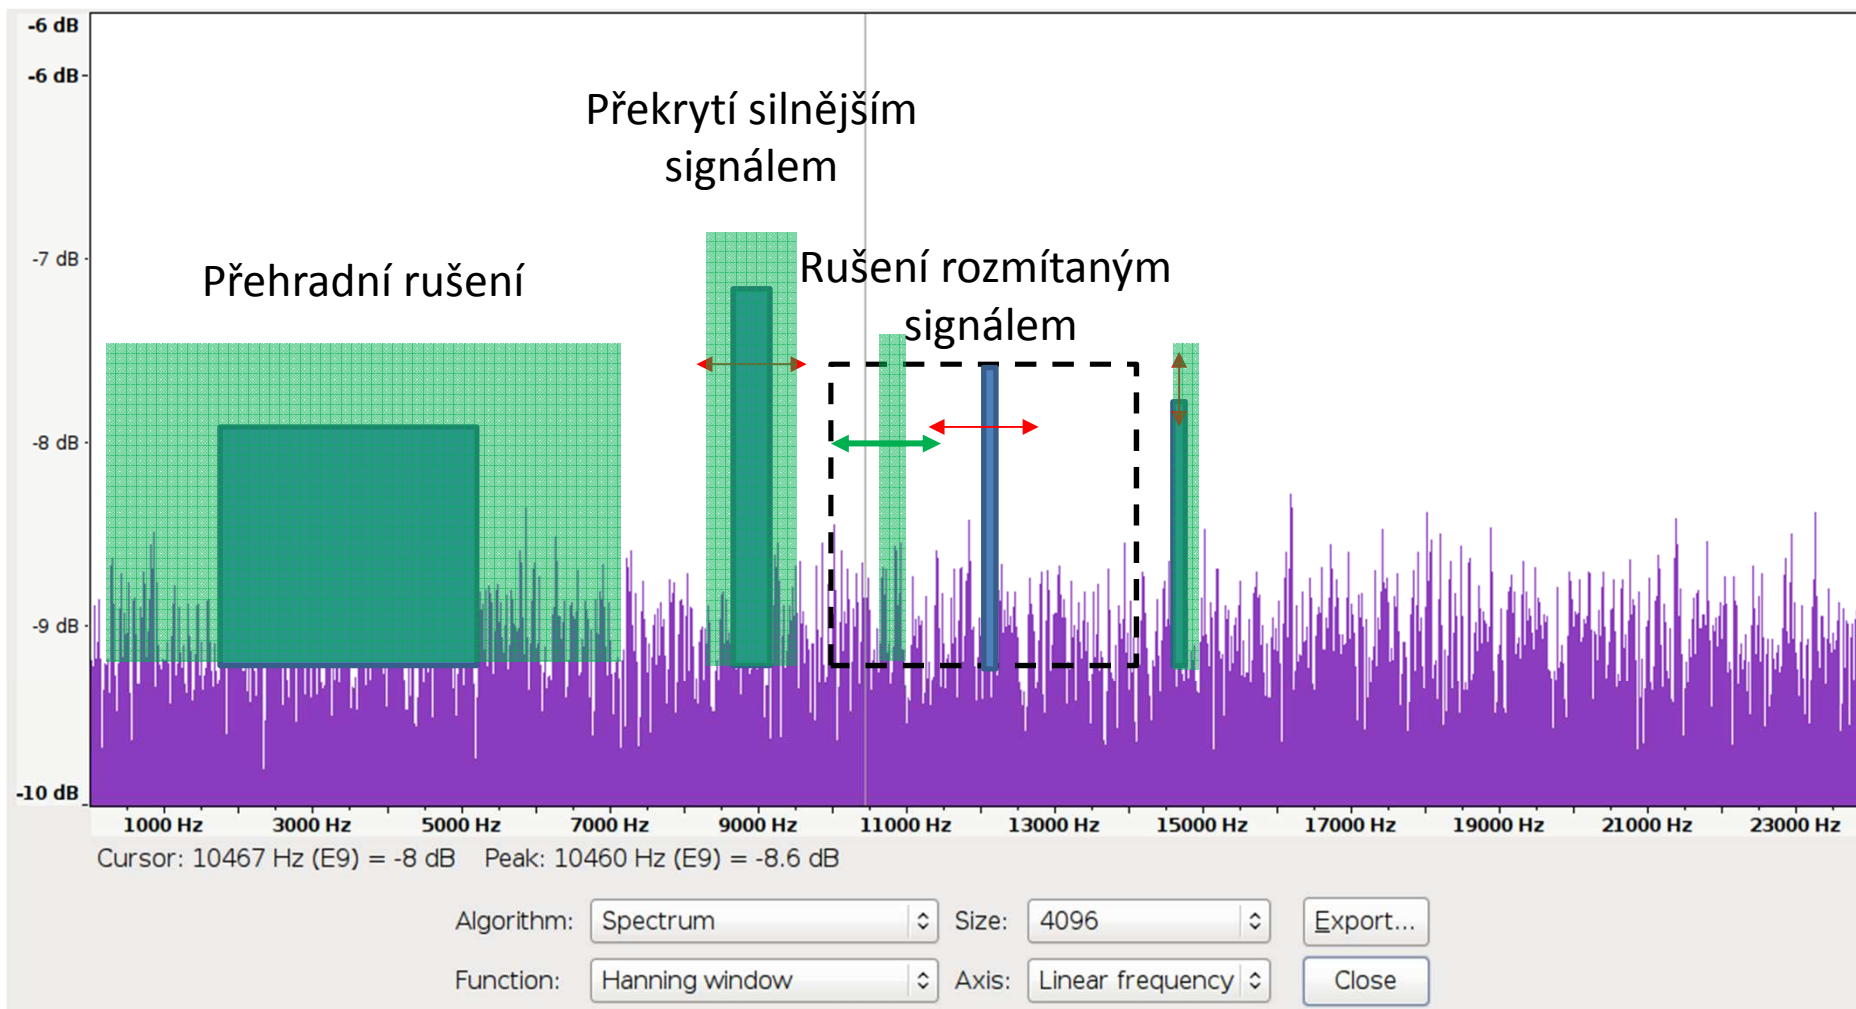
-6 dB
-6 dB
-7 dB
-8 dB
-9 dB
-10 dB

Překrytí silnějším signálem

Přehradní rušení

Rušení rozmítaným signálem

1000 Hz 3000 Hz 5000 Hz 7000 Hz 9000 Hz 11000 Hz 13000 Hz 15000 Hz 17000 Hz 19000 Hz 21000 Hz 23000 Hz

Cursor: 10467 Hz (E9) = -8 dB Peak: 10460 Hz (E9) = -8.6 dB

Algorithm: Spectrum
Size: 4096
Export...
Function: Hanning window
Axis: Linear frequency
Close